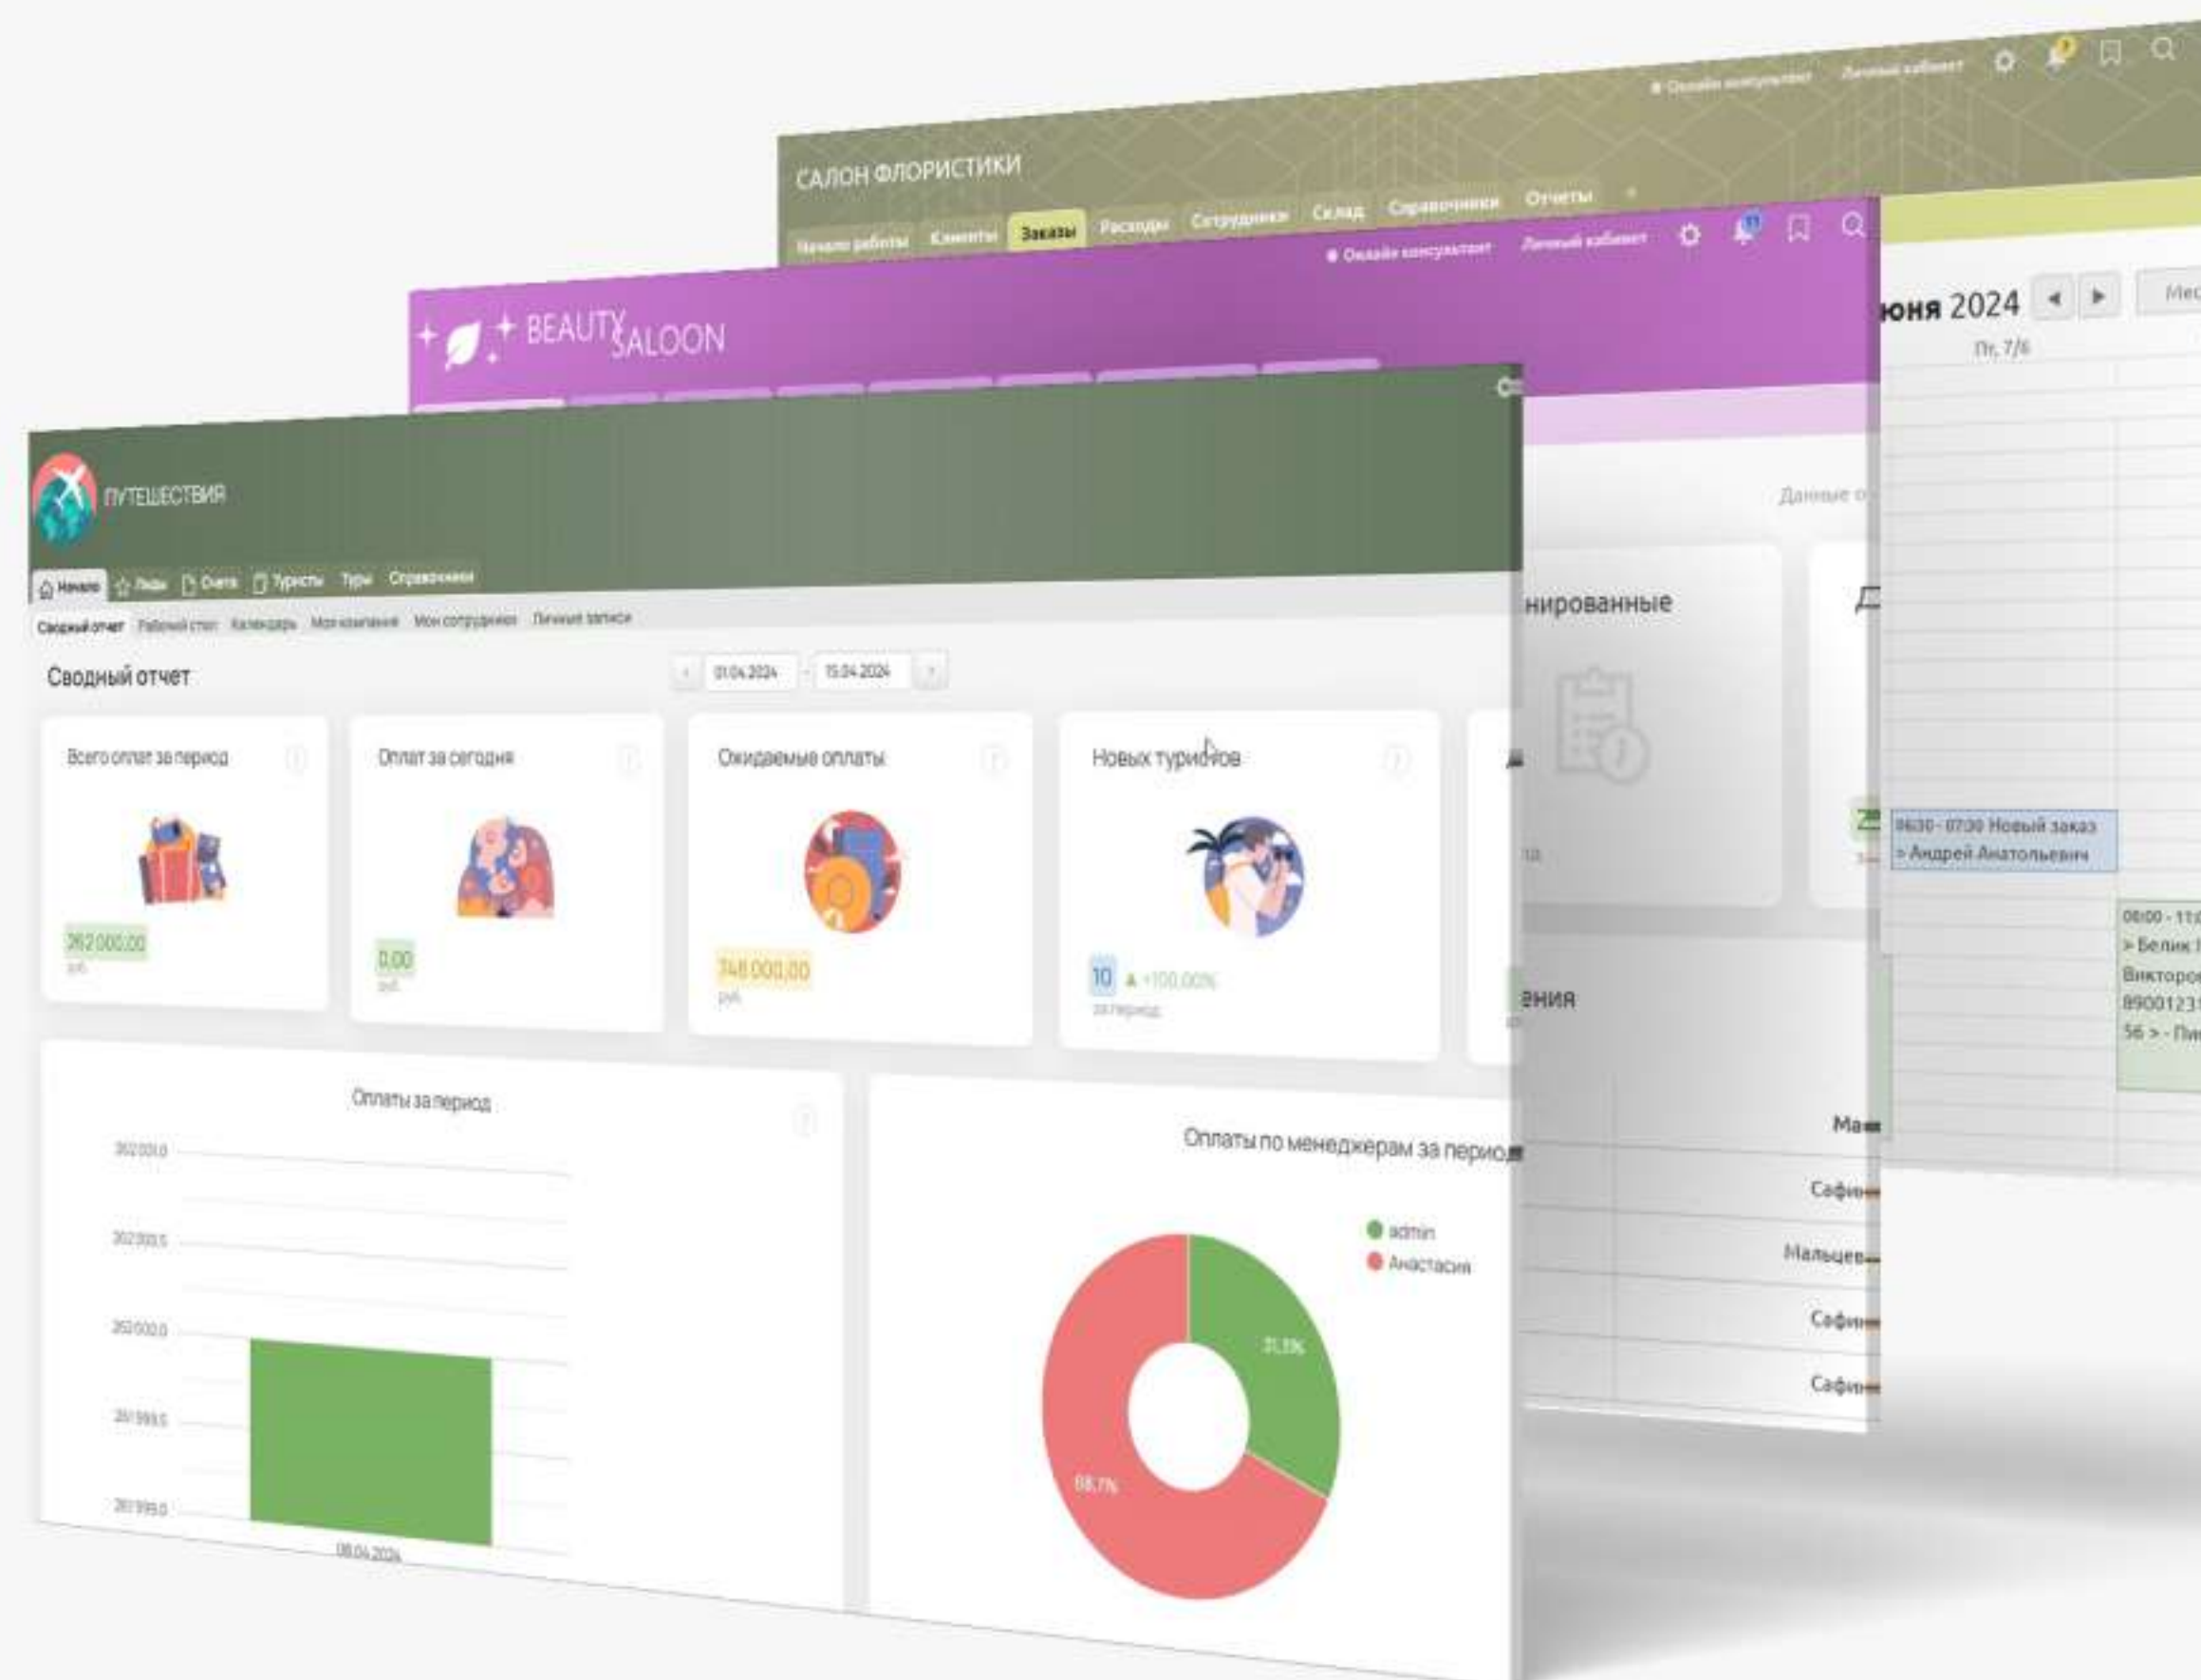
Онлайн консультант Личный кабинет

САЛОН ФЛОРИСТИКИ

Начало работы Клиенты Заказы Расходы Сотрудники Склад Справочники Отчеты

Онлайн консультант Личный кабинет

BEAUTY SALOON

июня 2024
Пт, 7/6
Мес

06:30 - 07:30 Новый заказ > Андрей Анатольевич

08:00 - 11:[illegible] > Белик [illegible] Викторо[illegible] 89001231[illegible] 56 > - Пи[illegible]

Данные о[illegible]

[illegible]нированные

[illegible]ения

Ма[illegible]
Сафи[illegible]
Мальцев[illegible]
Сафи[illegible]
Сафи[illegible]

ПУТЕШЕСТВИЯ

Начало Лиды Счета Туристы Туры Справочники

Сводный отчет Рабочий стол Календарь Мои компании Мои сотрудники Личные записи

Сводный отчет

01.04.2024 - 15.04.2024

Всего оплат за период
262 000,00
руб.

Оплат за сегодня
0,00
руб.

Ожидаемые оплаты
748 000,00
руб.

Новых туристов
10 ▲ +100,00%
за период

Оплаты за период
262 000,0
262 000,5
262 000,0
261 999,5
261 999,0
08.04.2024

Оплаты по менеджерам за период
admin
Анастасия
31,3%
68,7%